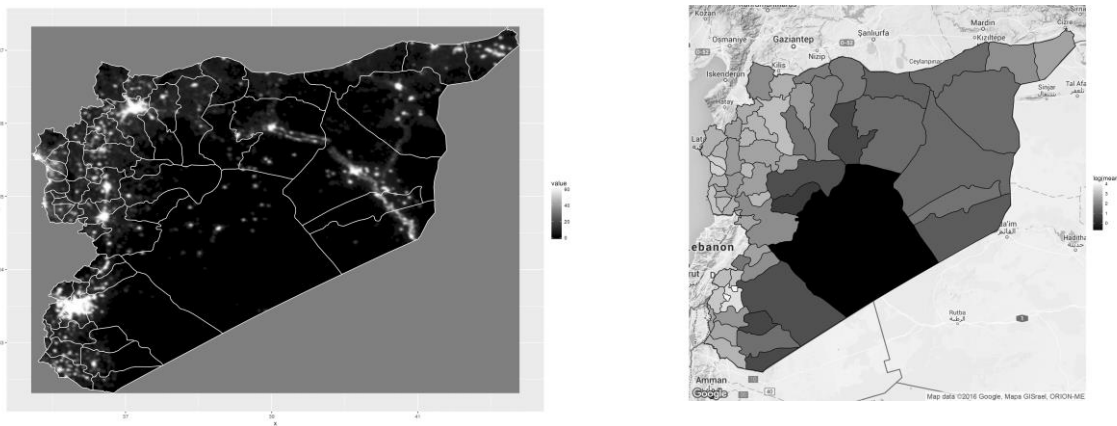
value
60
40
20
0

37
39
41
x

Kozan
Osmaniye
Gaziantep
Şanlıurfa
Mardin
Kızıltepe
Kilis
Nizip
Ceylanpınar
İskenderun
Tal Afa
Sinjar
ebanon
Amman
Rutba
الرطبة
Haditha
حديثة
a'im
القائم
Google
Map data ©2016 Google, Mapa GISrael, ORION-ME
lagmean
4
3
2
1
0